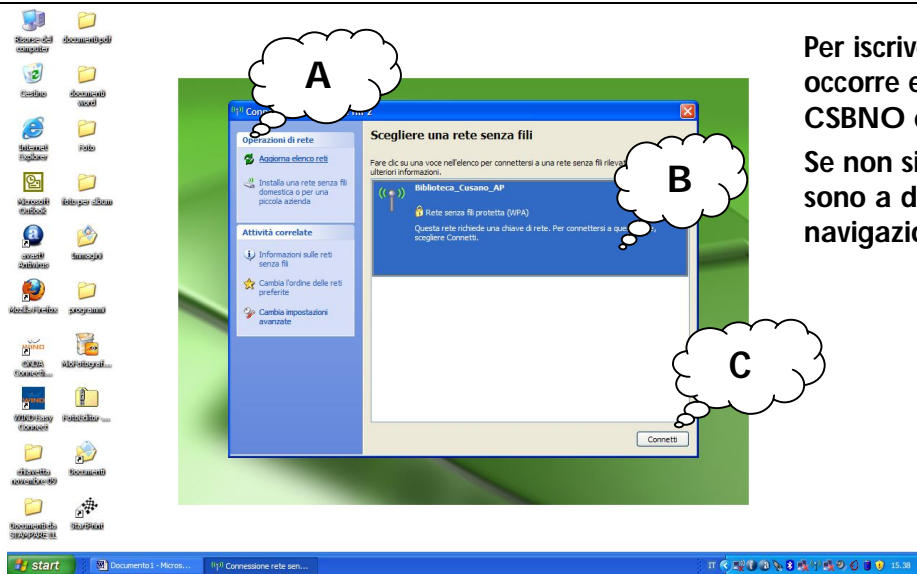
Risorse del computer
documenti pdf
Cestino
documenti word
Internet Explorer
Foto
Microsoft Outlook
foto per album
avast! Antivirus
immagini
Mozilla Firefox
programmi
ONDA Connect...
MioFotografi...
WIND Easy Connect
PhotoEditor ...
chiavetta novembre 09
Documenti
Documenti da SCANNARE III
StartPrint

A

Conn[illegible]

Operazioni di rete
Aggiorna elenco reti
Installa una rete senza fili domestica o per una piccola azienda

Attività correlate
Informazioni sulle reti senza fili
Cambia l'ordine delle reti preferite
Cambia impostazioni avanzate

Scegliere una rete senza fili
Fare clic su una voce nell'elenco per connettersi a una rete senza fili rilev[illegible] ulteriori informazioni.

Biblioteca_Cusano_AP
Rete senza fili protetta (WPA)
Questa rete richiede una chiave di rete. Per connettersi a que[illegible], scegliere Connetti.

B

C

Connetti

Per iscriv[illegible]
occorre e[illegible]
CSBNO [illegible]

Se non si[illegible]
sono a d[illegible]
navigazio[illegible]

start
Documento1 - Micros...
Connessione rete sen...
IT
15.38